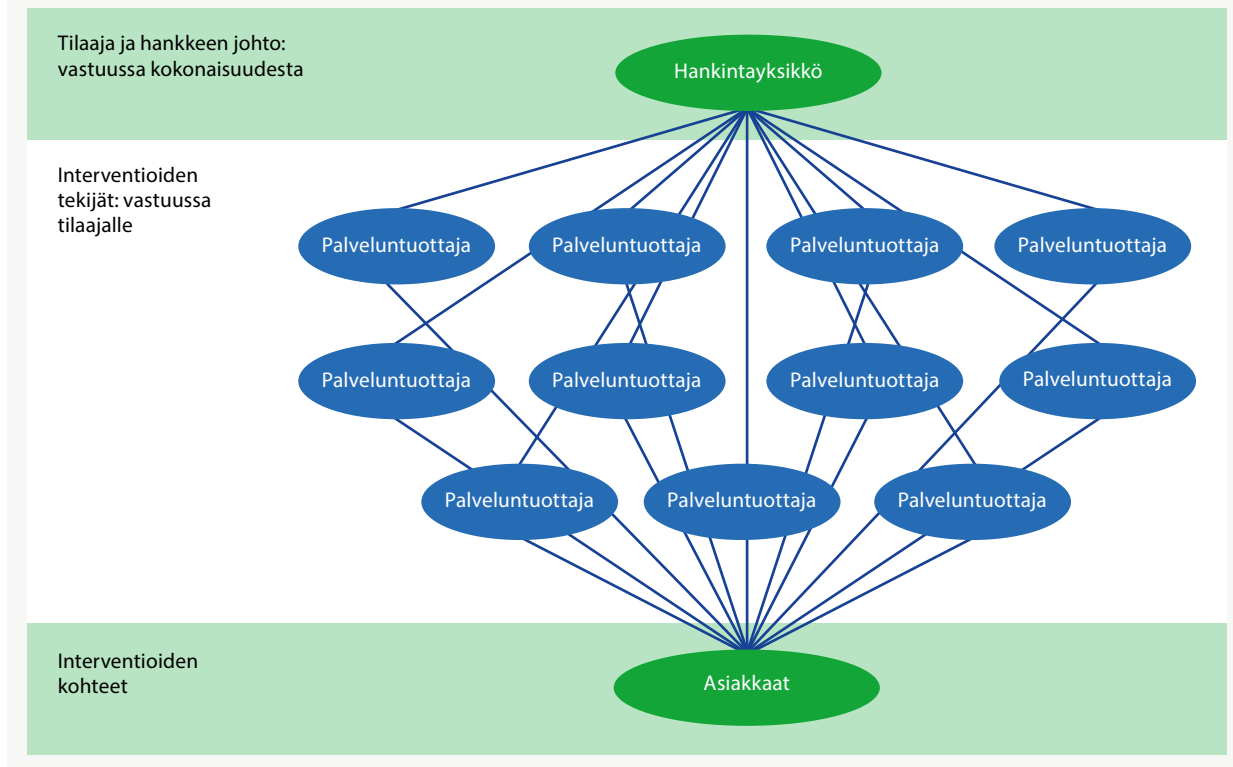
Tilaaja ja hankkeen johto: vastuussa kokonaisuudesta

Hankintayksikkö

Interventioiden tekijät: vastuussa tilaajalle

Palveluntuottaja

Palveluntuottaja

Palveluntuottaja

Palveluntuottaja

Palveluntuottaja

Palveluntuottaja

Palveluntuottaja

Palveluntuottaja

Palveluntuottaja

Palveluntuottaja

Palveluntuottaja

Interventioiden kohteet

Asiakkaat